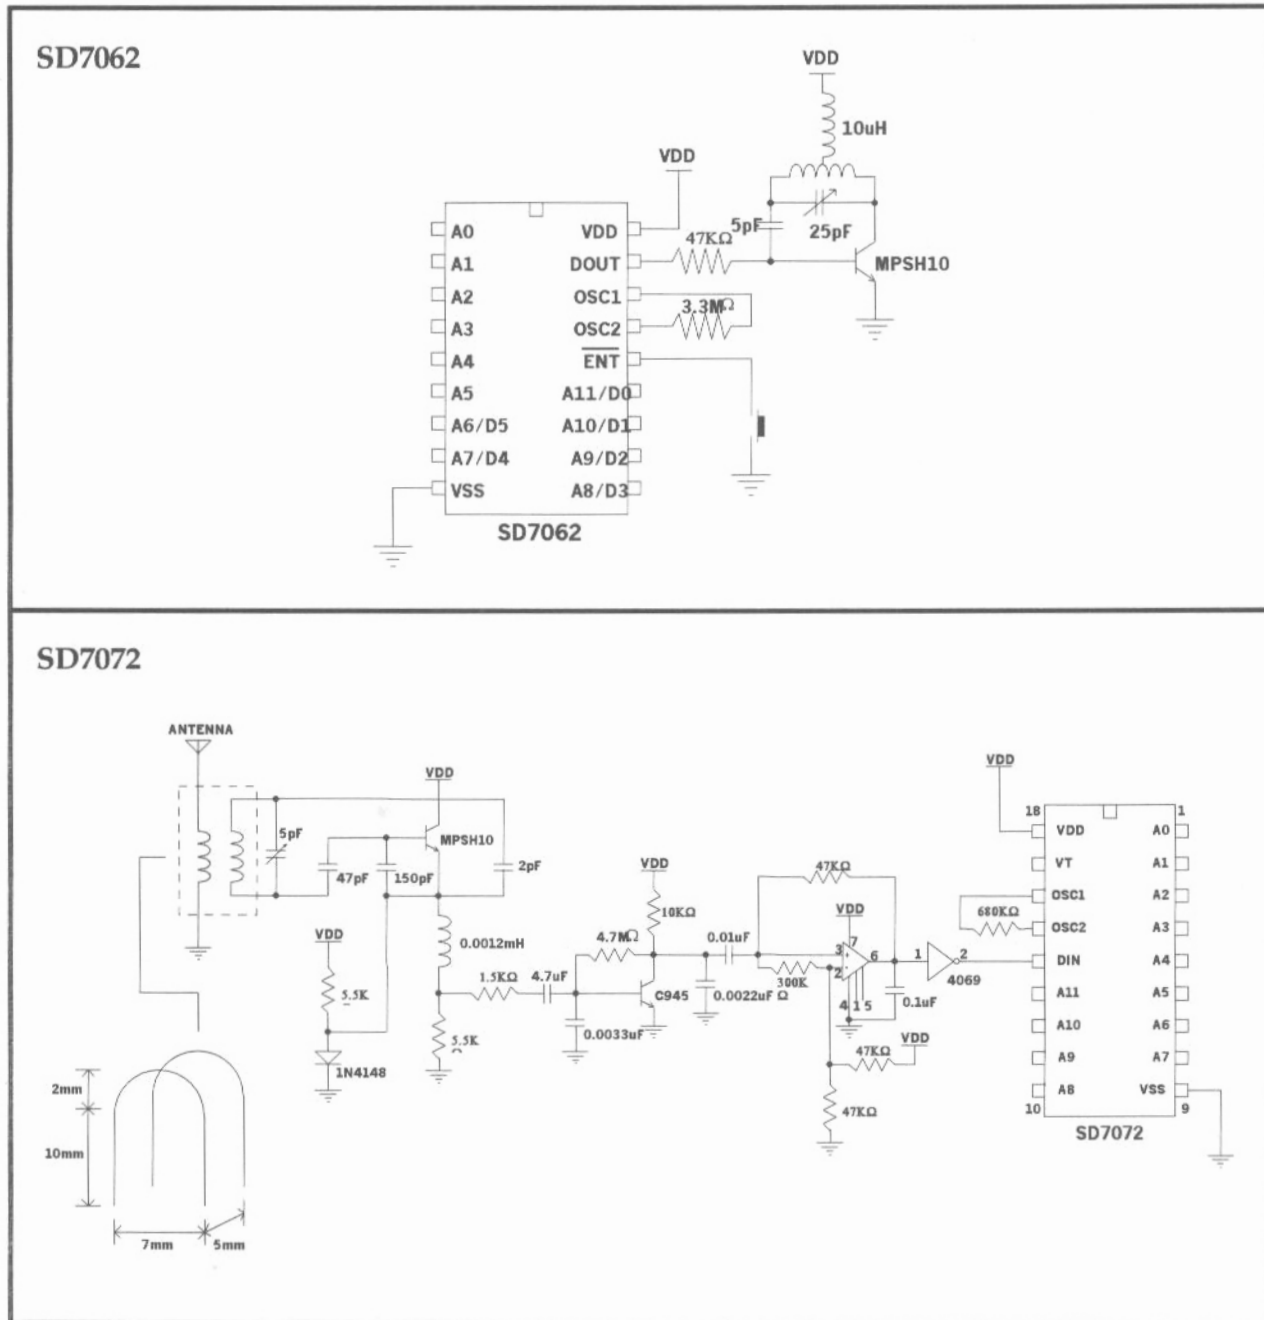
SD7062

VDD
10uH
VDD
5pF
25pF
47KΩ
MPSH10
3.3MΩ
A0
A1
A2
A3
A4
A5
A6/D5
A7/D4
VSS
VDD
DOUT
OSC1
OSC2
$\overline{ENT}$
A11/D0
A10/D1
A9/D2
A8/D3
SD7062

SD7072

ANTENNA
VDD
MPSH10
5pF
47pF
150pF
2pF
VDD
5.5K
1N4148
0.0012mH
5.5K
1.5KΩ
4.7uF
VDD
10KΩ
4.7MΩ
0.01uF
C945
0.0022uF Ω
0.0033uF
47KΩ
VDD
300K
3
2
7
6
4 1 5
0.1uF
47KΩ
VDD
47KΩ
1
2
4069
VDD
18
1
VDD
VT
OSC1
OSC2
DIN
A11
A10
A9
A8
10
A0
A1
A2
A3
A4
A5
A6
A7
VSS
9
680KΩ
SD7072
2mm
10mm
7mm
5mm